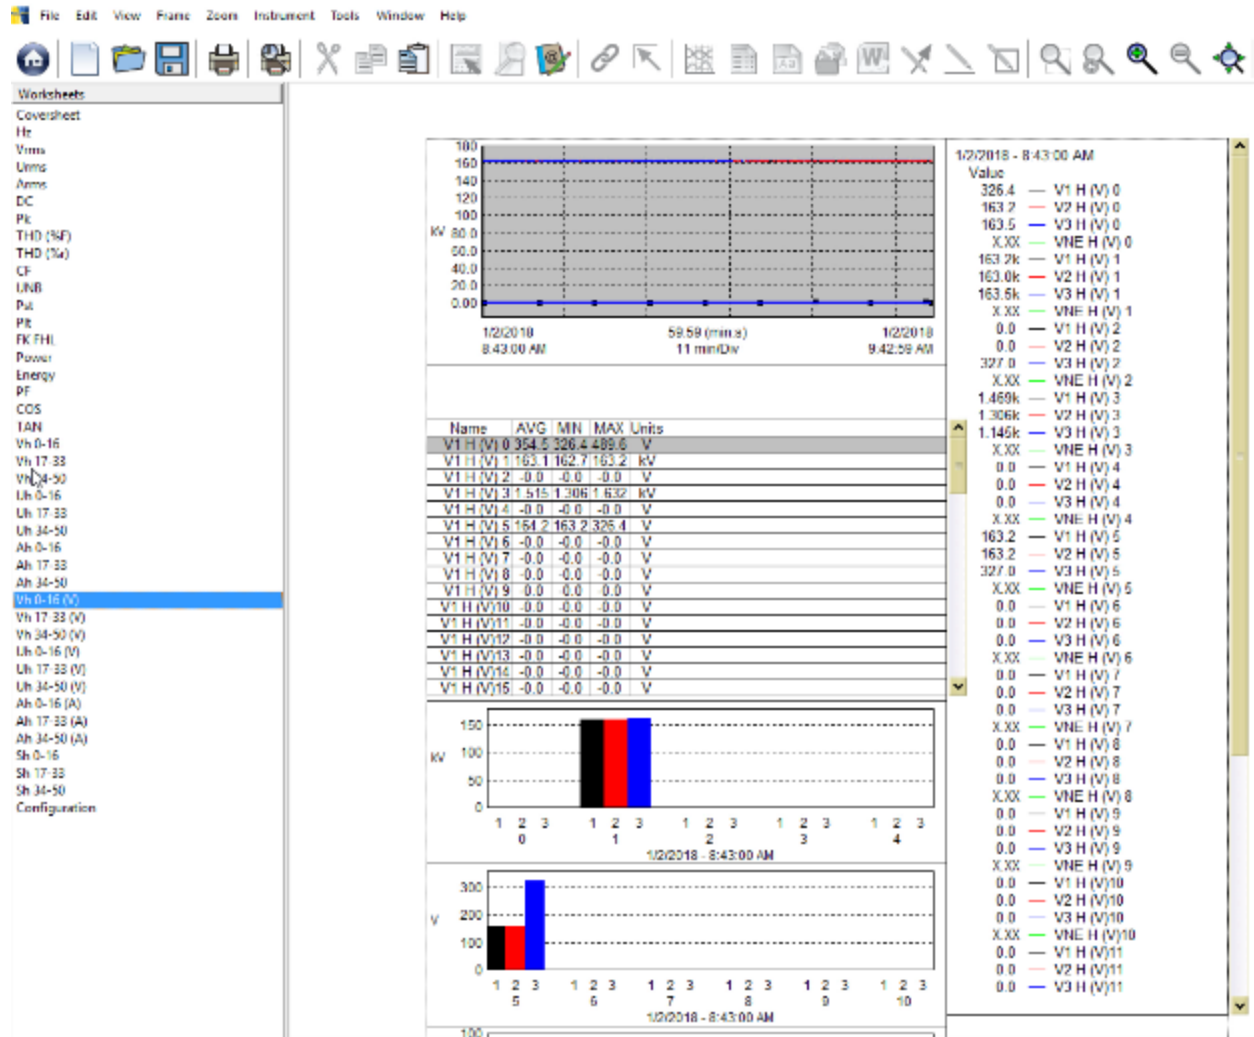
File Edit View Frame Zoom Instrument Tools Window Help

Worksheets
Coversheet
Hz
Vrms
Urms
Arms
DC
Pk
THD (%F)
THD (%)
CF
UNB
Pst
Plt
FK FHL
Power
Energy
PF
COS
TAN
Vh 0-16
Vh 17-33
Vh 34-50
Uh 0-16
Uh 17-33
Uh 34-50
Ah 0-16
Ah 17-33
Ah 34-50
Vh 0-16 (V)
Vh 17-33 (V)
Vh 34-50 (V)
Uh 0-16 (V)
Uh 17-33 (V)
Uh 34-50 (V)
Ah 0-16 (A)
Ah 17-33 (A)
Ah 34-50 (A)
Sh 0-16
Sh 17-33
Sh 34-50
Configuration

180
160
140
120
100
kV 80.0
60.0
40.0
20.0
0.00
1/2/2018 8:43:00 AM
59.59 (mins) 11 min/Div
1/2/2018 9:42:59 AM

| Name | AVG | MIN | MAX | Units |
|---|---|---|---|---|
| V1 H (V) 0 | 354.5 | 326.4 | 489.6 | V |
| V1 H (V) 1 | 163.1 | 162.7 | 163.2 | kV |
| V1 H (V) 2 | -0.0 | -0.0 | -0.0 | V |
| V1 H (V) 3 | 1.515 | 1.306 | 1.632 | kV |
| V1 H (V) 4 | -0.0 | -0.0 | -0.0 | V |
| V1 H (V) 5 | 164.2 | 163.2 | 326.4 | V |
| V1 H (V) 6 | -0.0 | -0.0 | -0.0 | V |
| V1 H (V) 7 | -0.0 | -0.0 | -0.0 | V |
| V1 H (V) 8 | -0.0 | -0.0 | -0.0 | V |
| V1 H (V) 9 | -0.0 | -0.0 | -0.0 | V |
| V1 H (V)10 | -0.0 | -0.0 | -0.0 | V |
| V1 H (V)11 | -0.0 | -0.0 | -0.0 | V |
| V1 H (V)12 | -0.0 | -0.0 | -0.0 | V |
| V1 H (V)13 | -0.0 | -0.0 | -0.0 | V |
| V1 H (V)14 | -0.0 | -0.0 | -0.0 | V |
| V1 H (V)15 | -0.0 | -0.0 | -0.0 | V |

150
kV 100
50
0
1 2 3 1 2 3 1 2 3 1 2 3 1 2 3
0 1 2 3 4
1/2/2018 - 8:43:00 AM

300
V 200
100
0
1 2 3 1 2 3 1 2 3 1 2 3 1 2 3 1 2 3
5 6 7 8 9 10
1/2/2018 - 8:43:00 AM
100

1/2/2018 - 8:43:00 AM
Value
326.4 V1 H (V) 0
163.2 V2 H (V) 0
163.5 V3 H (V) 0
X.XX VNE H (V) 0
163.2k V1 H (V) 1
163.0k V2 H (V) 1
163.5k V3 H (V) 1
X.XX VNE H (V) 1
0.0 V1 H (V) 2
0.0 V2 H (V) 2
327.0 V3 H (V) 2
X.XX VNE H (V) 2
1.469k V1 H (V) 3
1.306k V2 H (V) 3
1.145k V3 H (V) 3
X.XX VNE H (V) 3
0.0 V1 H (V) 4
0.0 V2 H (V) 4
0.0 V3 H (V) 4
X.XX VNE H (V) 4
163.2 V1 H (V) 5
163.2 V2 H (V) 5
327.0 V3 H (V) 5
X.XX VNE H (V) 5
0.0 V1 H (V) 6
0.0 V2 H (V) 6
0.0 V3 H (V) 6
X.XX VNE H (V) 6
0.0 V1 H (V) 7
0.0 V2 H (V) 7
0.0 V3 H (V) 7
X.XX VNE H (V) 7
0.0 V1 H (V) 8
0.0 V2 H (V) 8
0.0 V3 H (V) 8
X.XX VNE H (V) 8
0.0 V1 H (V) 9
0.0 V2 H (V) 9
0.0 V3 H (V) 9
X.XX VNE H (V) 9
0.0 V1 H (V)10
0.0 V2 H (V)10
0.0 V3 H (V)10
X.XX VNE H (V)10
0.0 V1 H (V)11
0.0 V2 H (V)11
0.0 V3 H (V)11